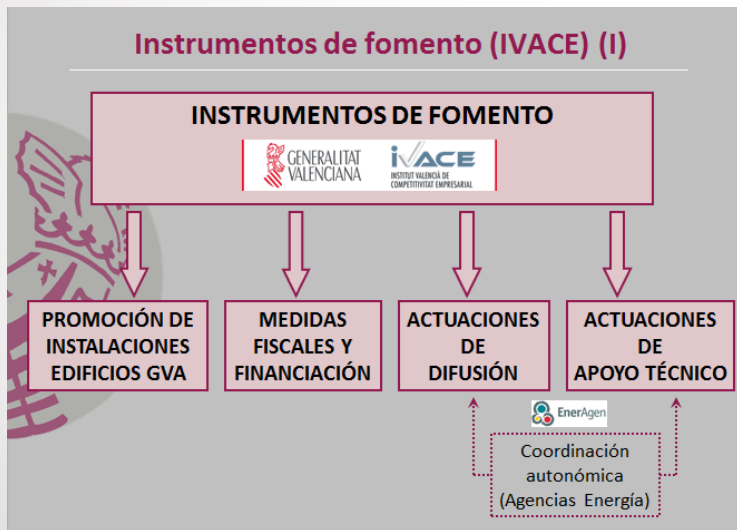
Instrumentos de fomento (IVACE) (I)

INSTRUMENTOS DE FOMENTO

GENERALITAT VALENCIANA

IVACE
INSTITUT VALENCIÀ DE COMPETITIVITAT EMPRESARIAL

PROMOCIÓN DE INSTALACIONES EDIFICIOS GVA

MEDIDAS FISCALES Y FINANCIACIÓN

ACTUACIONES DE DIFUSIÓN

ACTUACIONES DE APOYO TÉCNICO

EnerAgen

Coordinación autonómica (Agencias Energía)